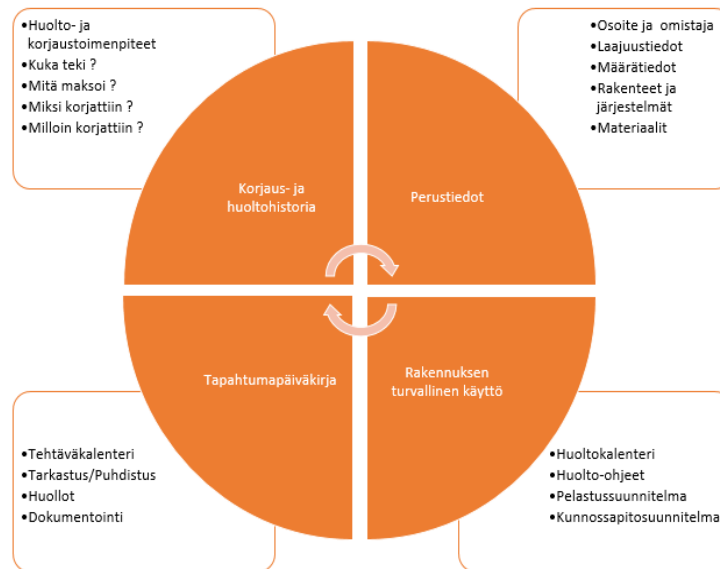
•Huolto- ja korjaustoimenpiteet
•Kuka teki ?
•Mitä maksoi ?
•Miksi korjattiin ?
•Milloin korjattiin ?

•Osoite ja omistaja
•Laajuustiedot
•Määrätiedot
•Rakenteet ja järjestelmät
•Materiaalit

Korjaus- ja huoltohistoria

Perustiedot

Tapahtumapäiväkirja

Rakennuksen turvallinen käyttö

•Tehtäväkalenteri
•Tarkastus/Puhdistus
•Huollot
•Dokumentointi

•Huoltokalenteri
•Huolto-ohjeet
•Pelastussuunnitelma
•Kunnossapitosuunnitelma